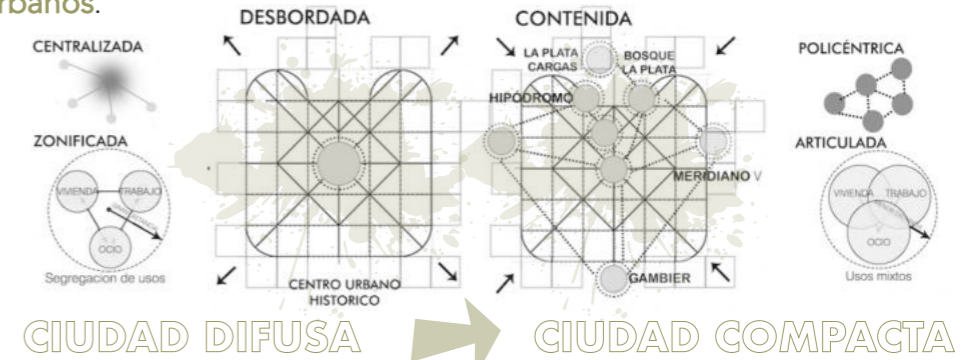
rbanos.

DESBORDADA

CONTENIDA

CENTRALIZADA

ZONIFICADA

VIVIENDA

TRABAJO

OCIO

Segregacion de usos

CENTRO URBANO HISTORICO

LA PLATA CARGAS

BOSQUE LA PLATA

HIPODROMO

MERIDIANO V

GAMBIER

POLICÉNTRICA

ARTICULADA

VIVIENDA

TRABAJO

OCIO

Usos mixtos

CIUDAD DIFUSA

CIUDAD COMPACTA